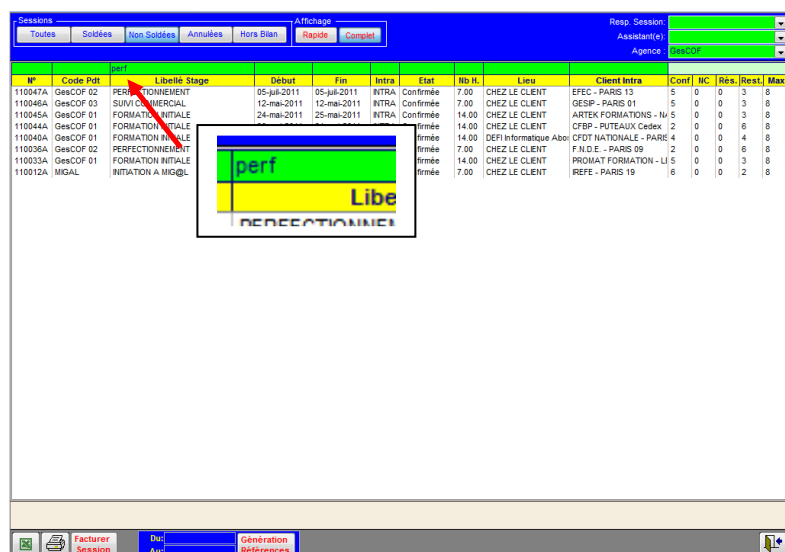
Sessions
Toutes | Soldées | Non Soldées | Annulées | Hors Bilan

Affichage
Rapide | Complet

Resp. Session:
Assistant(e):
Agence : GesCOF

perf

| N° | Code Pdt | Libellé Stage | Début | Fin | Intra | Etat | Nb H. | Lieu | Client Intra | Conf | NC | Rés. | Rest. | Max |
|---|---|---|---|---|---|---|---|---|---|---|---|---|---|---|
| 110047A | GesCOF 02 | PERFECTIONNEMENT | 05-juil-2011 | 05-juil-2011 | INTRA | Confirmée | 7.00 | CHEZ LE CLIENT | EFEC - PARIS 13 | 5 | 0 | 0 | 3 | 8 |
| 110046A | GesCOF 03 | SUIVI COMMERCIAL | 12-mai-2011 | 12-mai-2011 | INTRA | Confirmée | 7.00 | CHEZ LE CLIENT | GESIP - PARIS 01 | 5 | 0 | 0 | 3 | 8 |
| 110045A | GesCOF 01 | FORMATION INITIALE | 24-mai-2011 | 25-mai-2011 | INTRA | Confirmée | 14.00 | CHEZ LE CLIENT | ARTEK FORMATIONS - N/ | 5 | 0 | 0 | 3 | 8 |
| 110044A | GesCOF 01 | FORMATION INITIALE | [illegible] | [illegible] | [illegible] | Confirmée | 14.00 | CHEZ LE CLIENT | CFBP - PUTEAUX Cedex | 2 | 0 | 0 | 6 | 8 |
| 110040A | GesCOF 01 | FORMATION INITIALE | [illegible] | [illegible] | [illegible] | Confirmée | 14.00 | DEFI Informatique Abo | CFDT NATIONALE - PARI | 4 | 0 | 0 | 4 | 8 |
| 110036A | GesCOF 02 | PERFECTIONNEMENT | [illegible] | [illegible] | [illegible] | Confirmée | 7.00 | CHEZ LE CLIENT | F.N.D.E. - PARIS 09 | 2 | 0 | 0 | 6 | 8 |
| 110033A | GesCOF 01 | FORMATION INITIALE | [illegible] | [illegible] | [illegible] | Confirmée | 14.00 | CHEZ LE CLIENT | PROMAT FORMATION - LI | 5 | 0 | 0 | 3 | 8 |
| 110012A | MIGAL | INITIATION A MIG@L | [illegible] | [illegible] | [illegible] | Confirmée | 7.00 | CHEZ LE CLIENT | IREFE - PARIS 19 | 6 | 0 | 0 | 2 | 8 |

perf
Libe
PERFECTIONNEM

Facturer Session
Du:
Au:
Génération Références